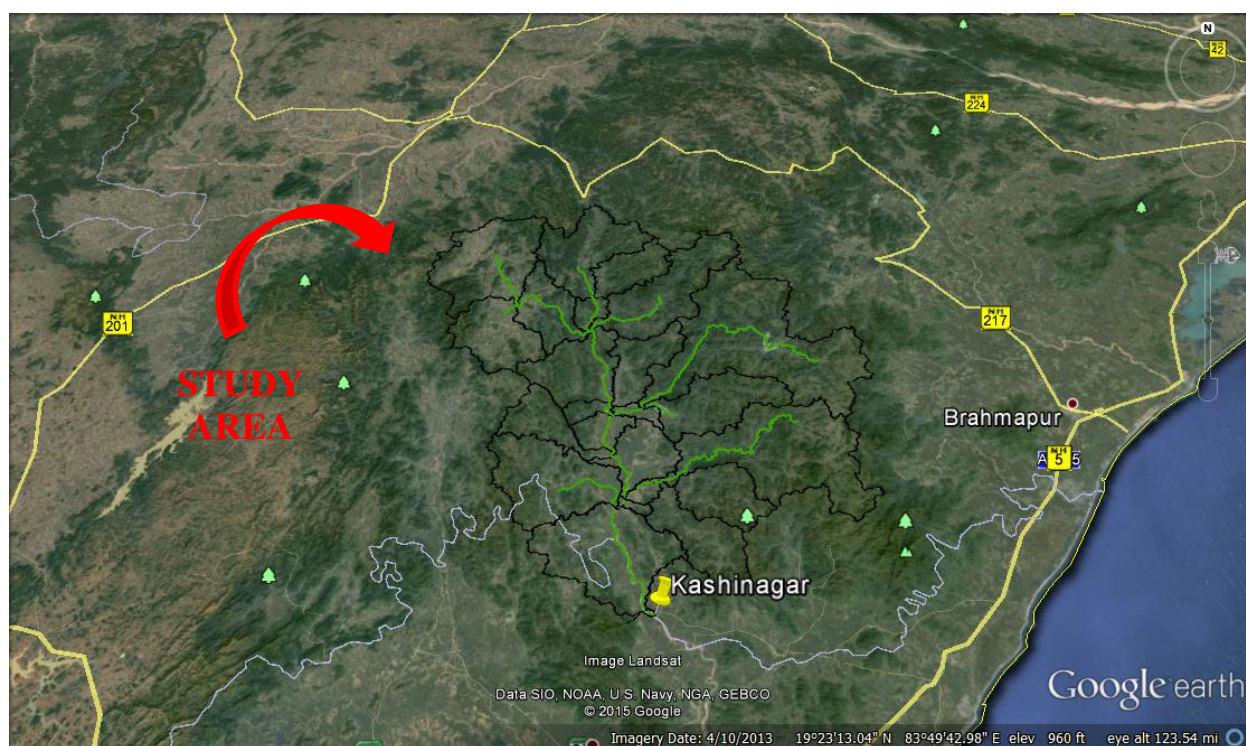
N
22
224
NH 201
NH 217
STUDY AREA
Brahmapur
NH 5
AH45
Kashinagar
Image Landsat
Data SIO, NOAA, U.S. Navy, NGA, GEBCO
© 2015 Google
Google earth
Imagery Date: 4/10/2013 19°23'13.04" N 83°49'42.98" E elev 960 ft eye alt 123.54 mi